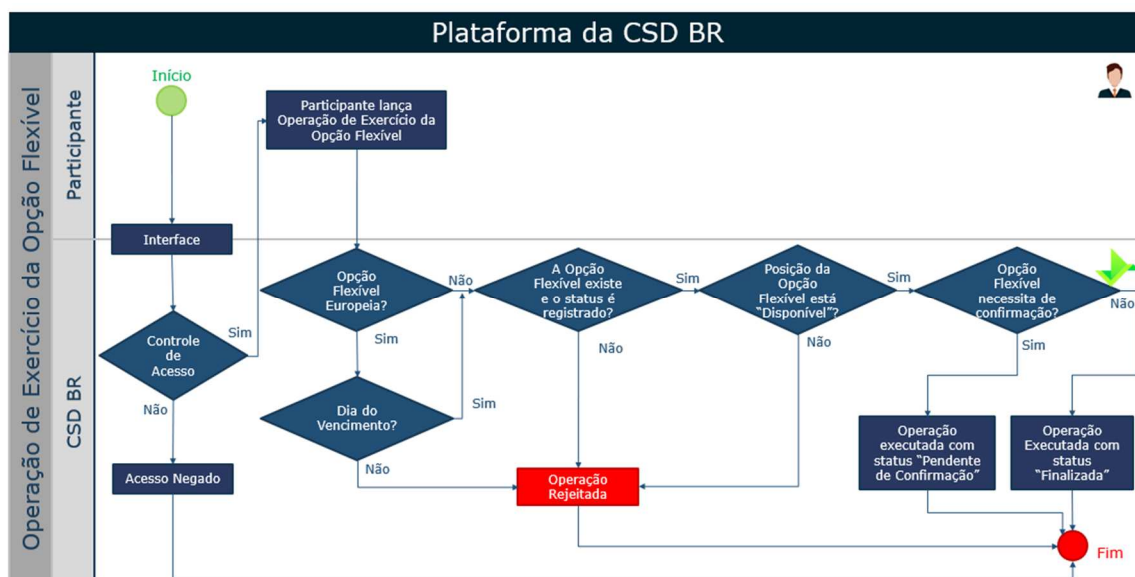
Plataforma da CSD BR

Operação de Exercício da Opção Flexível

Participante

CSD BR

Início

Participante lança Operação de Exercício da Opção Flexível

Interface

Controle de Acesso

Sim

Não

Acesso Negado

Opção Flexível Europeia?

Sim

Não

Dia do Vencimento?

Sim

Não

A Opção Flexível existe e o status é registrado?

Sim

Não

Posição da Opção Flexível está "Disponível"?

Sim

Não

Operação Rejeitada

Opção Flexível necessita de confirmação?

Não

Sim

Operação executada com status "Pendente de Confirmação"

Operação Executada com status "Finalizada"

Fim